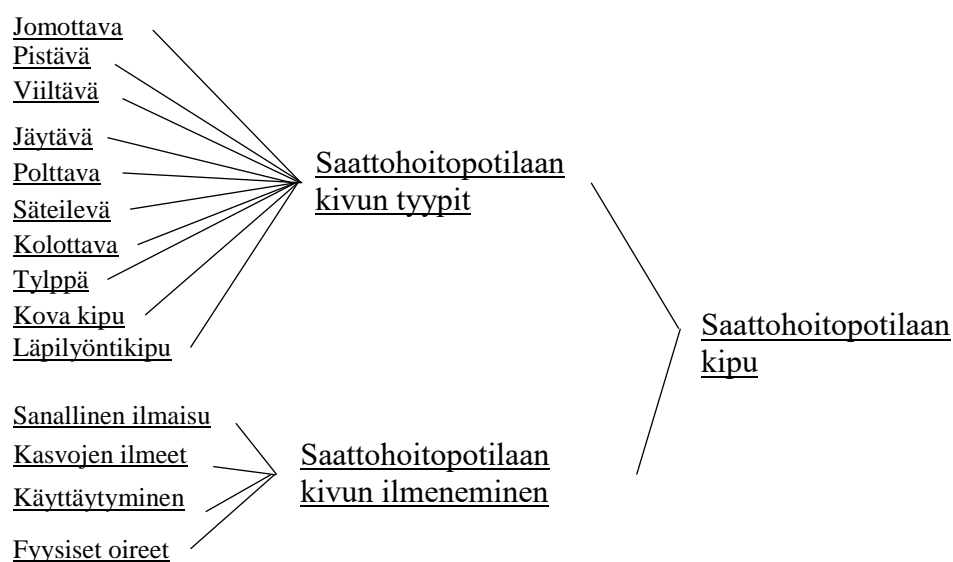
Jomottava
Pistävä
Viiltävä
Jäytävä
Polttava
Säteilevä
Kolottava
Tylppä
Kova kipu
Läpilyöntikipu

Saattohoitopotilaan kivun tyypit

Sanallinen ilmaisu
Kasvojen ilmeet
Käyttäytyminen
Fyysiset oireet

Saattohoitopotilaan kivun ilmeneminen

Saattohoitopotilaan kipu